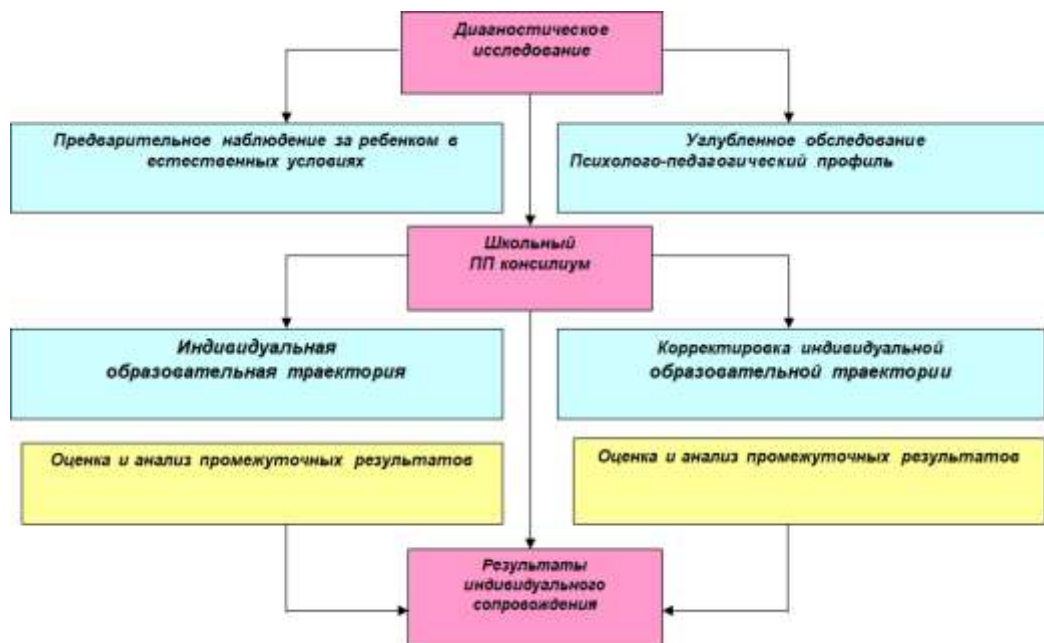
Диагностическое исследование

Предварительное наблюдение за ребенком в естественных условиях

Углубленное обследование Психолого-педагогический профиль

Школьный ПП консилиум

Индивидуальная образовательная траектория

Корректировка индивидуальной образовательной траектории

Оценка и анализ промежуточных результатов

Оценка и анализ промежуточных результатов

Результаты индивидуального сопровождения